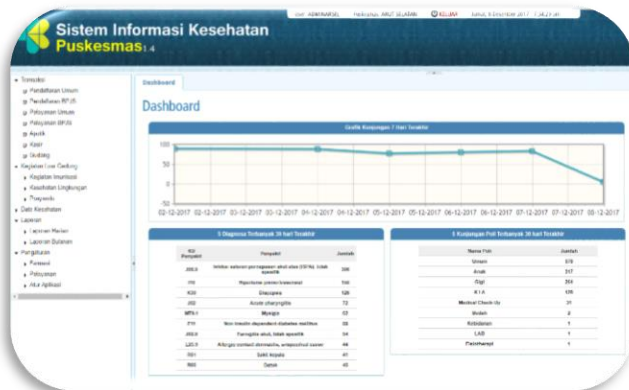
Sistem Informasi Kesehatan
Puskesmas 1.4

User: ADMINARSEL | Puskesmas: ARUT SELATAN | KELUAR | Kamis, 6 Desember 2017 - 13:42:21

Transaksi
Pendaftaran Umum
Pendaftaran BPJS
Pelayanan Umum
Pelayanan BPJS
Apotik
Kasir
Gudang
Kegiatan Luar Gedung
Kegiatan Imunisasi
Kesehatan Lingkungan
Posyandu
Data Kesehatan
Laporan
Laporan Harian
Laporan Bulanan
Pengaturan
Personil
Pelayanan
Akun Aplikasi

Dashboard

Dashboard

Grafik Kunjungan 7 Hari Terakhir

100
50
0
-50

02-12-2017 02-12-2017 03-12-2017 03-12-2017 04-12-2017 04-12-2017 05-12-2017 05-12-2017 06-12-2017 06-12-2017 07-12-2017 07-12-2017 08-12-2017

5 Diagnosa Terbanyak 30 hari Terakhir

| Kd Penyakit | Penyakit | Jumlah |
|---|---|---|
| J06.9 | Infeksi saluran pernapasan atas (ISPA), tidak spesifik | 208 |
| I10 | Hipertensi primer/esensial | 150 |
| K30 | Dispepsia | 128 |
| J02 | Acute pharyngitis | 73 |
| M79.1 | Myalgia | 53 |
| E11 | Non insulin dependent diabetes mellitus | 58 |
| J00.9 | Faringitis akut, tidak spesifik | 54 |
| L23.9 | Allergic contact dermatitis, unspecified cause | 44 |
| R51 | Sakit kepala | 41 |
| R50 | Demam | 40 |

5 Kunjungan Poli Terbanyak 30 hari Terakhir

| Nama Poli | Jumlah |
|---|---|
| Umum | 578 |
| Anak | 317 |
| Gigi | 264 |
| KIA | 120 |
| Medical Check-Up | 31 |
| Bedah | 2 |
| Kebidanan | 1 |
| LAB | 1 |
| Fisiotherapi | 1 |